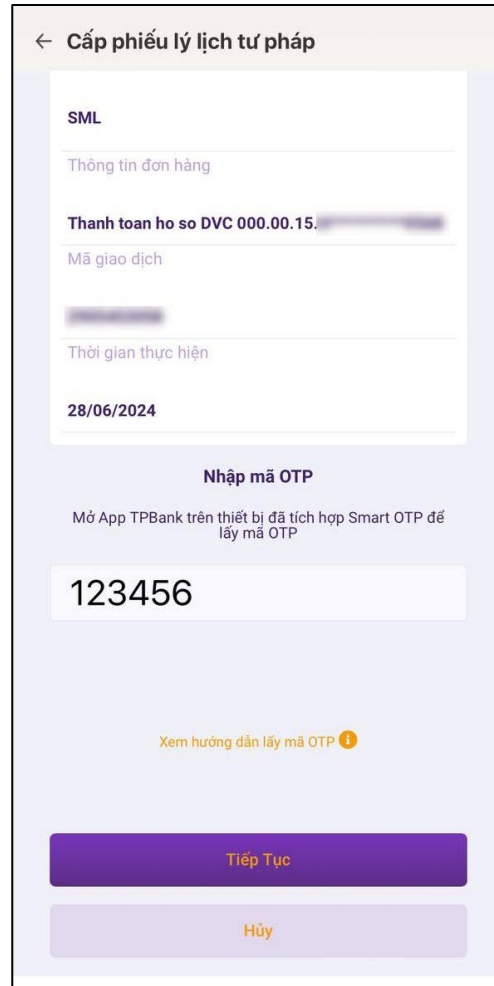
← Cấp phiếu lý lịch tư pháp

SML

Thông tin đơn hàng

Thanh toan ho so DVC 000.00.15.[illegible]

Mã giao dịch

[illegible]

Thời gian thực hiện

28/06/2024

Nhập mã OTP

Mở App TPBank trên thiết bị đã tích hợp Smart OTP để lấy mã OTP

123456

Xem hướng dẫn lấy mã OTP

Tiếp Tục

Hủy